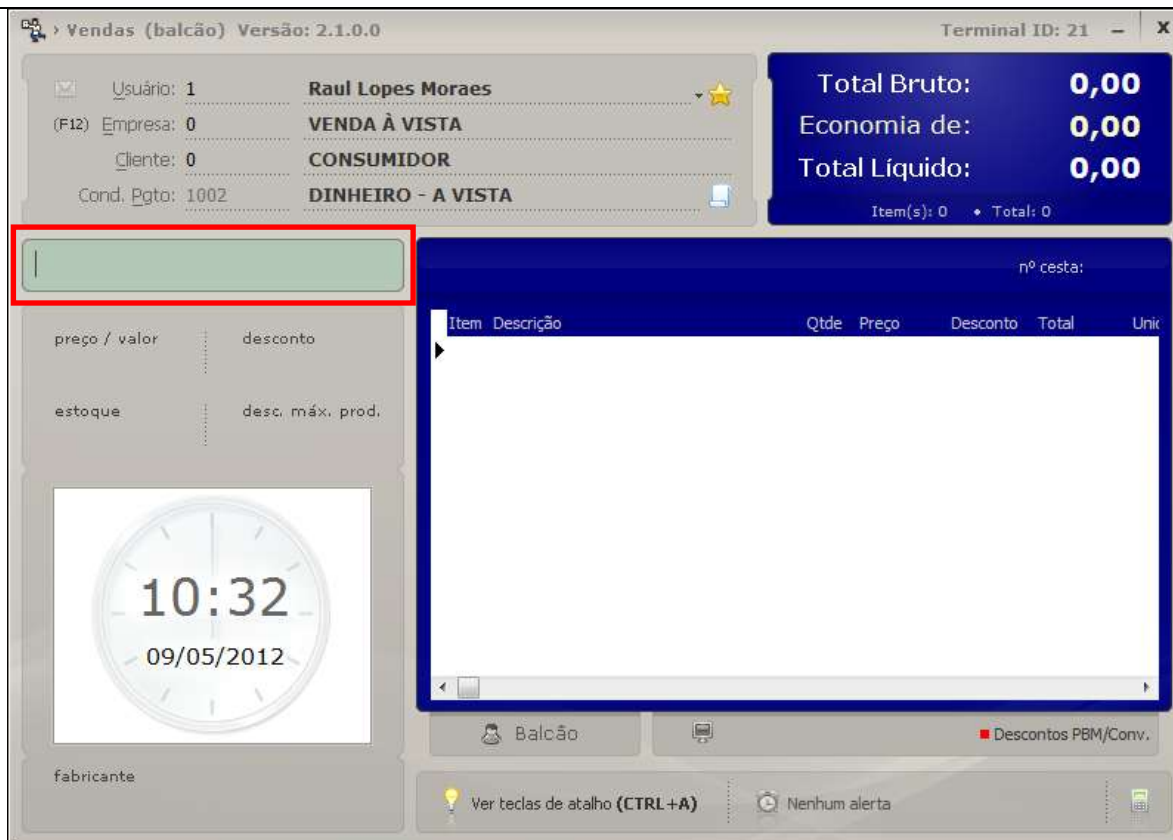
› Vendas (balcão) Versão: 2.1.0.0

Terminal ID: 21 – X

Usuário: 1 Raul Lopes Moraes

(F12) Empresa: 0 VENDA À VISTA

Cliente: 0 CONSUMIDOR

Cond. Pgto: 1002 DINHEIRO - A VISTA

Total Bruto: 0,00

Economia de: 0,00

Total Líquido: 0,00

Item(s): 0 • Total: 0

nº cesta:

| Item | Descrição | Qtde | Preço | Desconto | Total | Unic |
|---|---|---|---|---|---|---|

preço / valor

desconto

estoque

desc. máx. prod.

10:32

09/05/2012

Balcão

Descontos PBM/Conv.

fabricante

Ver teclas de atalho (CTRL+A)

Nenhum alerta